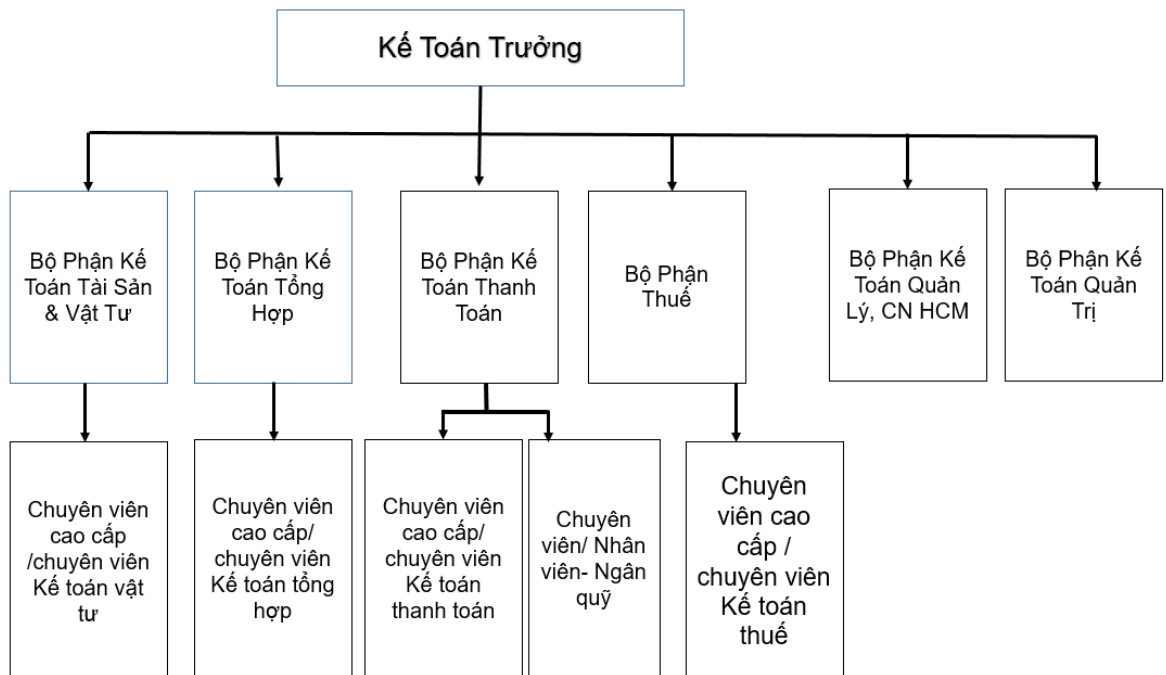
Kế Toán Trưởng

Bộ Phận Kế Toán Tài Sản & Vật Tư

Bộ Phận Kế Toán Tổng Hợp

Bộ Phận Kế Toán Thanh Toán

Bộ Phận Thuế

Bộ Phận Kế Toán Quản Lý, CN HCM

Bộ Phận Kế Toán Quản Trị

Chuyên viên cao cấp /chuyên viên Kế toán vật tư

Chuyên viên cao cấp/ chuyên viên Kế toán tổng hợp

Chuyên viên cao cấp/ chuyên viên Kế toán thanh toán

Chuyên viên/ Nhân viên- Ngân quỹ

Chuyên viên cao cấp / chuyên viên Kế toán thuế